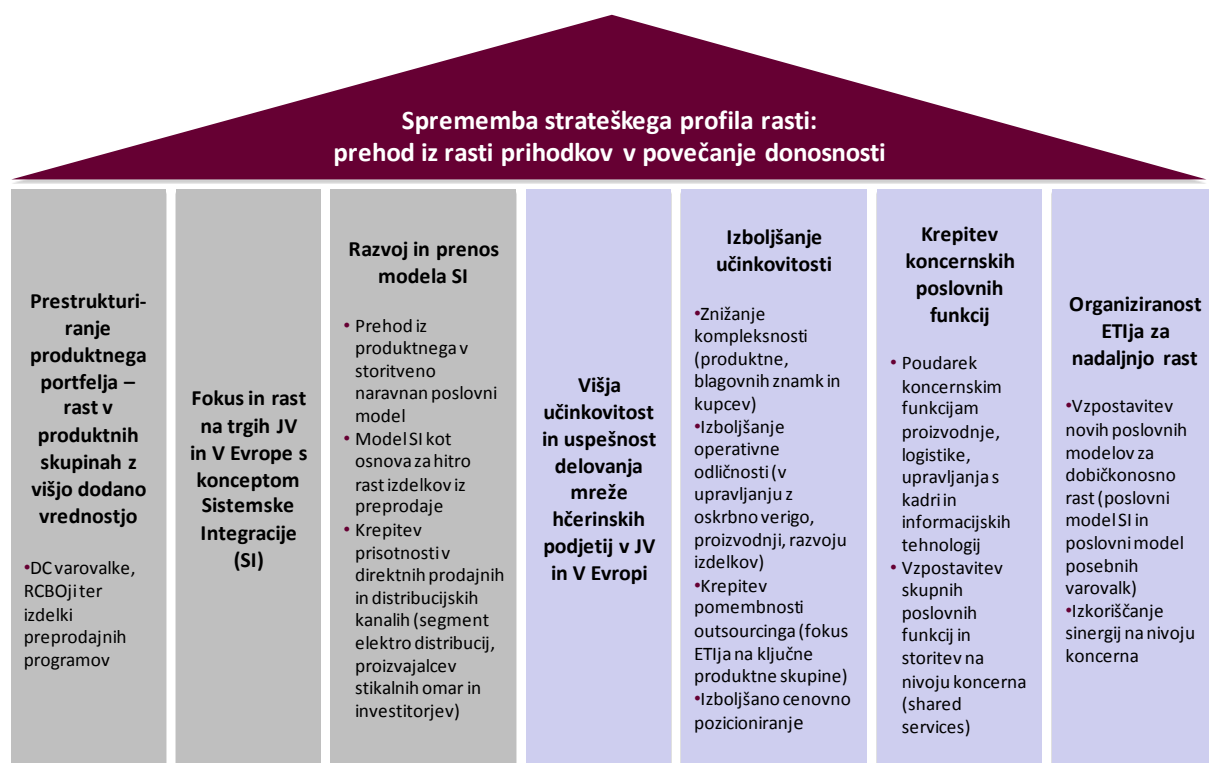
Sprememba strateškega profila rasti:
prehod iz rasti prihodkov v povečanje donosnosti

Prestrukturiranje produktnega portfelja – rast v produktnih skupinah z višjo dodano vrednostjo

•DC varovalke, RCBOji ter izdelki preprodajnih programov

Fokus in rast na trgih JV in V Evrope s konceptom Sistemske Integracije (SI)

Razvoj in prenos modela SI

• Prehod iz produktnega v storitveno naravnan poslovni model
• Model SI kot osnova za hitro rast izdelkov iz preprodaje
• Krepitev prisotnosti v direktnih prodajnih in distribucijskih kanalih (segment elektro distribucij, proizvajalcev stikalnih omar in investitorjev)

Višja učinkovitost in uspešnost delovanja mreže hčerinskih podjetij v JV in V Evropi

Izboljšanje učinkovitosti

•Znižanje kompleksnosti (produktne, blagovnih znamk in kupcev)
•Izboljšanje operativne odličnosti (v upravljanju z oskrbno verigo, proizvodnji, razvoju izdelkov)
•Krepitev pomembnosti outsourcinga (fokus ETIja na ključne produktne skupine)
•Izboljšano cenovno pozicioniranje

Krepitev koncernskih poslovnih funkcij

• Poudarek koncernskim funkcijam proizvodnje, logistike, upravljanja s kadri in informacijskih tehnologij
• Vzpostavitev skupnih poslovnih funkcij in storitev na nivoju koncerna (shared services)

Organiziranost ETIja za nadaljnjo rast

•Vzpostavitev novih poslovnih modelov za dobičkonosno rast (poslovni model SI in poslovni model posebnih varovalk)
•Izkoriščanje sinergij na nivoju koncerna